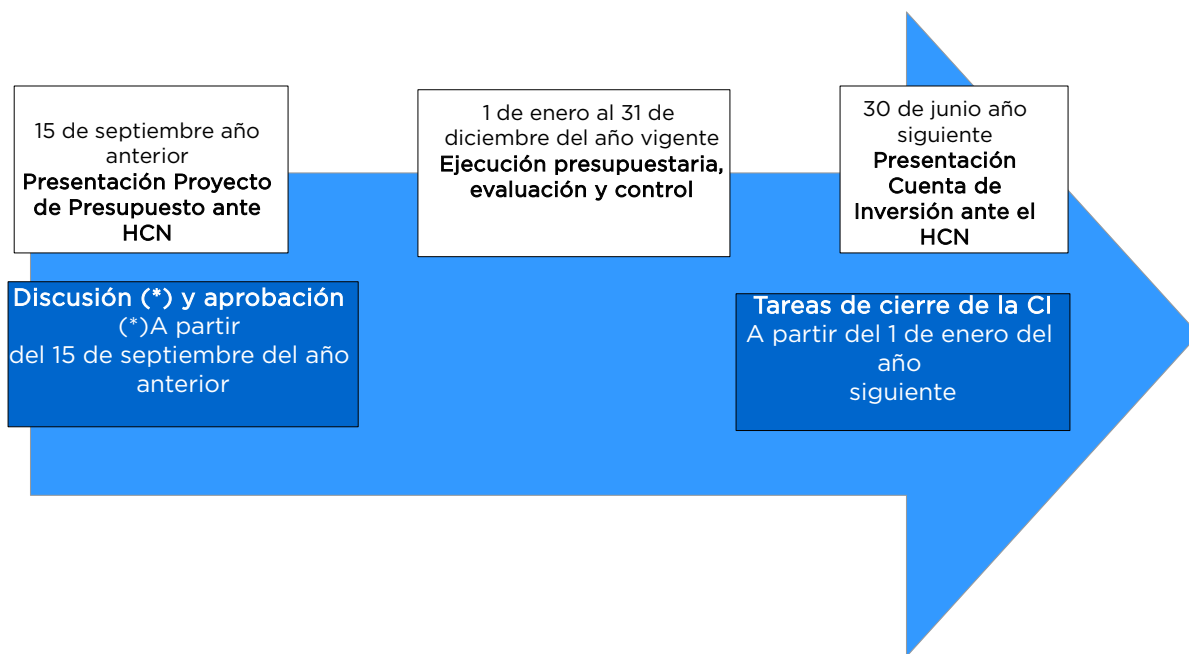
15 de septiembre año anterior
Presentación Proyecto de Presupuesto ante HCN

1 de enero al 31 de diciembre del año vigente
Ejecución presupuestaria, evaluación y control

30 de junio año siguiente
Presentación Cuenta de Inversión ante el HCN

Discusión (*) y aprobación
(*)A partir del 15 de septiembre del año anterior

Tareas de cierre de la CI
A partir del 1 de enero del año siguiente